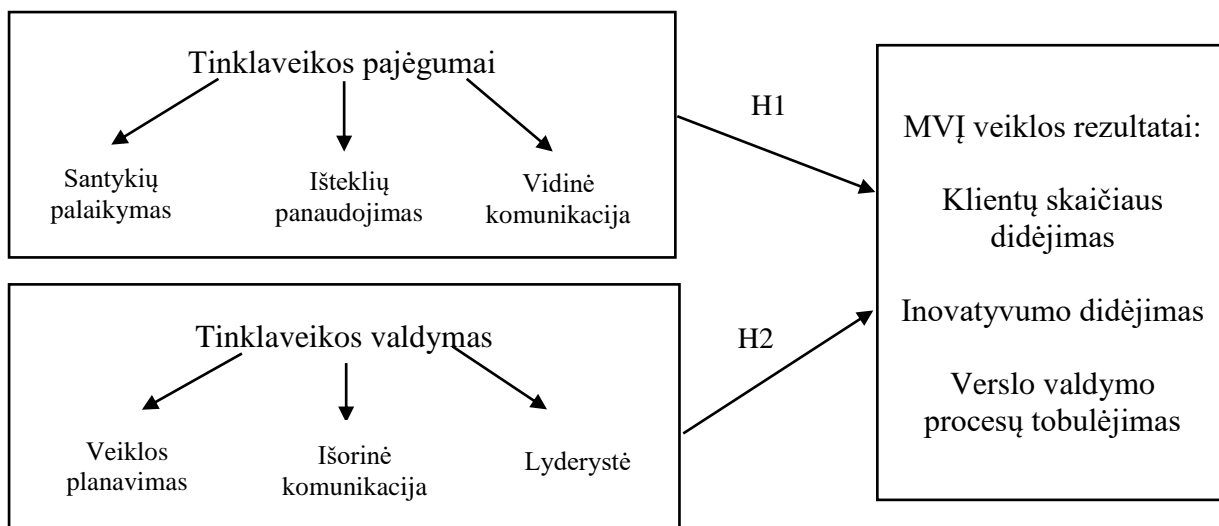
Tinklaveikos pajėgumai

Santykių palaikymas

Išteklių panaudojimas

Vidinė komunikacija

H1

Tinklaveikos valdymas

Veiklos planavimas

Išorinė komunikacija

Lyderystė

H2

MVĮ veiklos rezultatai:

Klientų skaičiaus didėjimas

Inovatyvumo didėjimas

Verslo valdymo procesų tobulėjimas